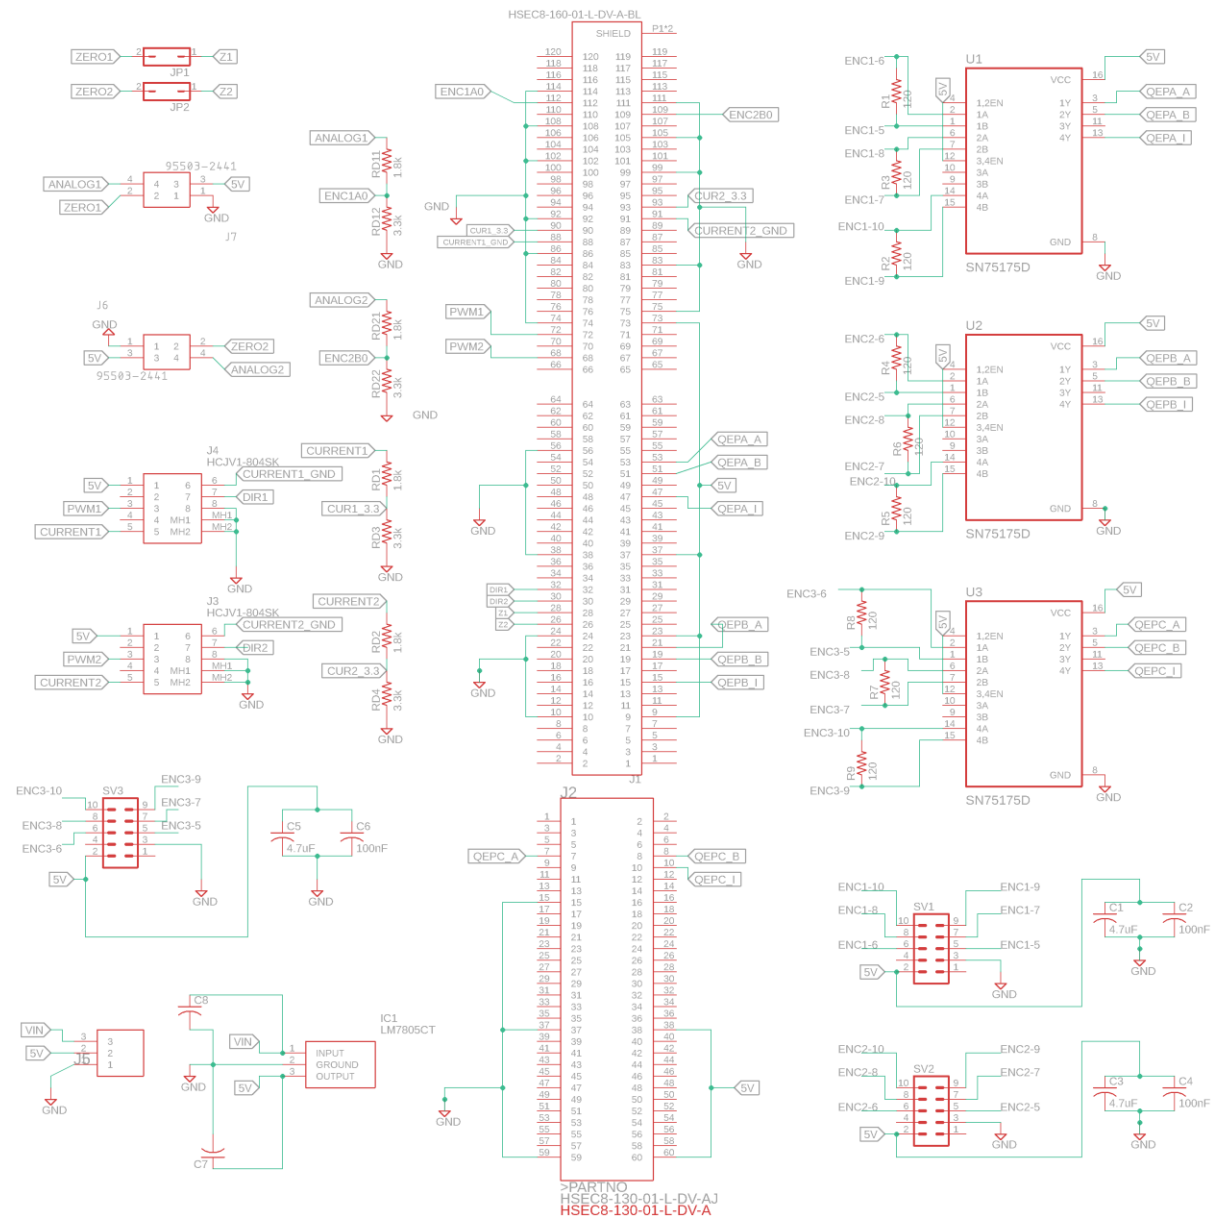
HSEC8-160-01-L-DV-A-BL
SHIELD
P1*2
J1
ZERO1 JP1 Z1
ZERO2 JP2 Z2
ANALOG1 ZERO1 95503-2441 5V GND J7
J6 GND 5V ZERO2 ANALOG2 95503-2441
ANALOG1 RD11 1.8k ENC1A0 RD12 3.3k GND
ANALOG2 RD21 1.8k ENC2B0 RD22 3.3k GND
ENC1A0 GND CURR1_3.3 CURRENT1_GND PWM1 PWM2
ENC2B0 CUR2_3.3 CURRENT2_GND GND
J4 HCJV1-804SK 5V PWM1 CURRENT1 CURRENT1_GND DIR1 MH1 MH2 GND
CURRENT1 RD1 1.8k CUR1_3.3 RD3 3.3k GND
J3 HCJV1-804SK 5V PWM2 CURRENT2 CURRENT2_GND DIR2 MH1 MH2 GND
CURRENT2 RD2 1.8k CUR2_3.3 RD4 3.3k GND
GND GND DIR1 DIR2 Z1 Z2
QEPA_A QEPA_B 5V QEPA_I QEPB_A QEPB_B QEPB_I
ENC1-6 R1 120 ENC1-5 ENC1-8 R3 120 ENC1-7 ENC1-10 R2 120 ENC1-9
U1 5V VCC 1,2EN 1A 1B 2A 2B 3,4EN 3A 3B 4A 4B 1Y 2Y 3Y 4Y GND 5V QEPA_A QEPA_B QEPA_I GND SN75175D
ENC2-6 R4 120 ENC2-5 ENC2-8 R6 120 ENC2-7 ENC2-10 R5 120 ENC2-9
U2 5V VCC 1,2EN 1A 1B 2A 2B 3,4EN 3A 3B 4A 4B 1Y 2Y 3Y 4Y GND 5V QEPB_A QEPB_B QEPB_I GND SN75175D
ENC3-6 R8 120 ENC3-5 ENC3-8 R7 120 ENC3-7 ENC3-10 R9 120 ENC3-9
U3 5V VCC 1,2EN 1A 1B 2A 2B 3,4EN 3A 3B 4A 4B 1Y 2Y 3Y 4Y GND 5V QEPC_A QEPC_B QEPC_I GND SN75175D
SV3 ENC3-10 ENC3-9 ENC3-8 ENC3-7 ENC3-6 ENC3-5 5V GND
C5 4.7uF C6 100nF GND
J2 QEPC_A QEPC_B QEPC_I GND 5V
&gt;PARTNO
HSEC8-130-01-L-DV-AJ
HSEC8-130-01-L-DV-A
VIN 5V J5 GND
C8 GND VIN 5V C7
IC1 LM7805CT INPUT GROUND OUTPUT
SV1 ENC1-10 ENC1-9 ENC1-8 ENC1-7 ENC1-6 ENC1-5 5V GND
C1 4.7uF C2 100nF GND
SV2 ENC2-10 ENC2-9 ENC2-8 ENC2-7 ENC2-6 ENC2-5 5V GND
C3 4.7uF C4 100nF GND